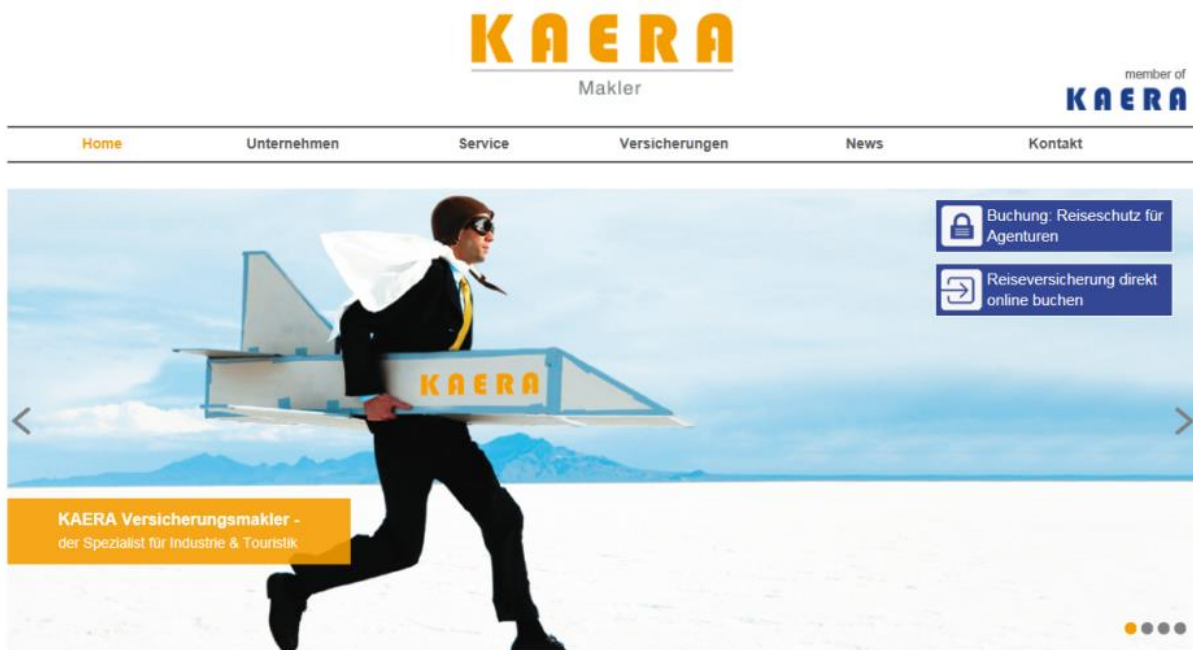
KAERA
Makler

member of
KAERA

Home Unternehmen Service Versicherungen News Kontakt

Buchung: Reiseschutz für Agenturen

Reiseversicherung direkt online buchen

KAERA

KAERA Versicherungsmakler -
der Spezialist für Industrie & Touristik